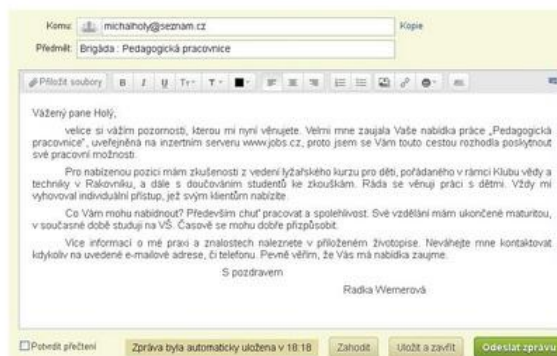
Komu: michalholy@seznam.cz Kopie

Předmět: Brigáda : Pedagogická pracovnice

Přiložit soubory B I U

Vážený pane Holý,

velice si vážím pozornosti, kterou mi nyní věnujete. Velmi mne zaujala Vaše nabídka práce „Pedagogická pracovnice", uveřejněna na inzertním serveru www.jobs.cz, proto jsem se Vám touto cestou rozhodla poskytnout své pracovní možnosti.

Pro nabízenou pozici mám zkušenosti z vedení lyžařského kurzu pro děti, pořádaného v rámci Klubu vědy a techniky v Rakovníku, a dále s doučováním studentů ke zkouškám. Ráda se věnuji práci s dětmi. Vždy mi vyhovoval individuální přístup, jež svým klientům nabízíte.

Co Vám mohu nabídnout? Především chuť pracovat a spolehlivost. Své vzdělání mám ukončené maturitou, v současné době studuji na VŠ. Časově se mohu dobře přizpůsobit.

Více informací o mé praxi a znalostech naleznete v přiloženém životopise. Neváhejte mne kontaktovat kdykoliv na uvedené e-mailové adrese, či telefonu. Pevně věřím, že Vás má nabídka zaujme.

S pozdravem

Radka Wernerová

Potvrdit přečtení Zpráva byla automaticky uložena v 18:18 Zahodit Uložit a zavřít Odeslat zprávu